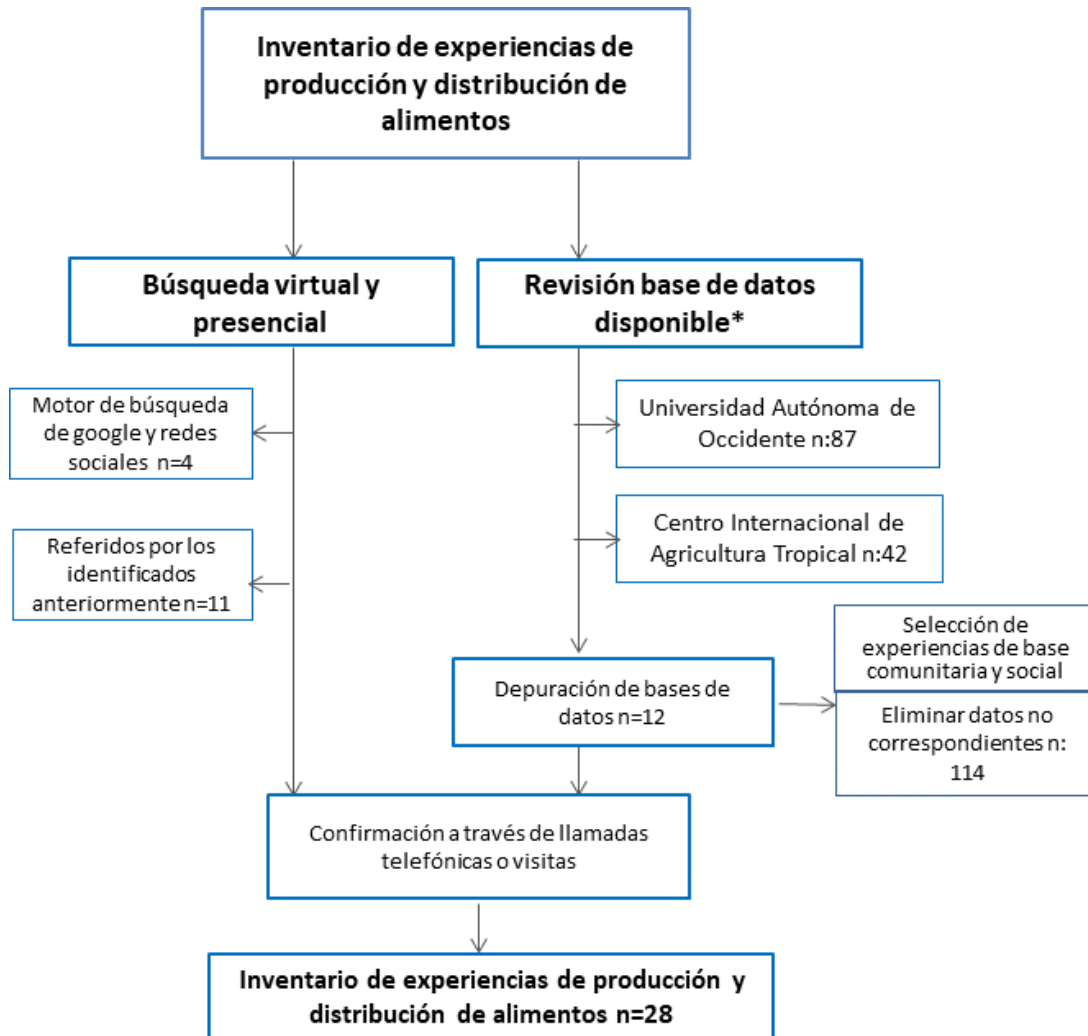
Inventario de experiencias de producción y distribución de alimentos

Búsqueda virtual y presencial

Revisión base de datos disponible*

Motor de búsqueda de google y redes sociales n=4

Referidos por los identificados anteriormente n=11

Universidad Autónoma de Occidente n:87

Centro Internacional de Agricultura Tropical n:42

Selección de experiencias de base comunitaria y social

Depuración de bases de datos n=12

Eliminar datos no correspondientes n: 114

Confirmación a través de llamadas telefónicas o visitas

Inventario de experiencias de producción y distribución de alimentos n=28